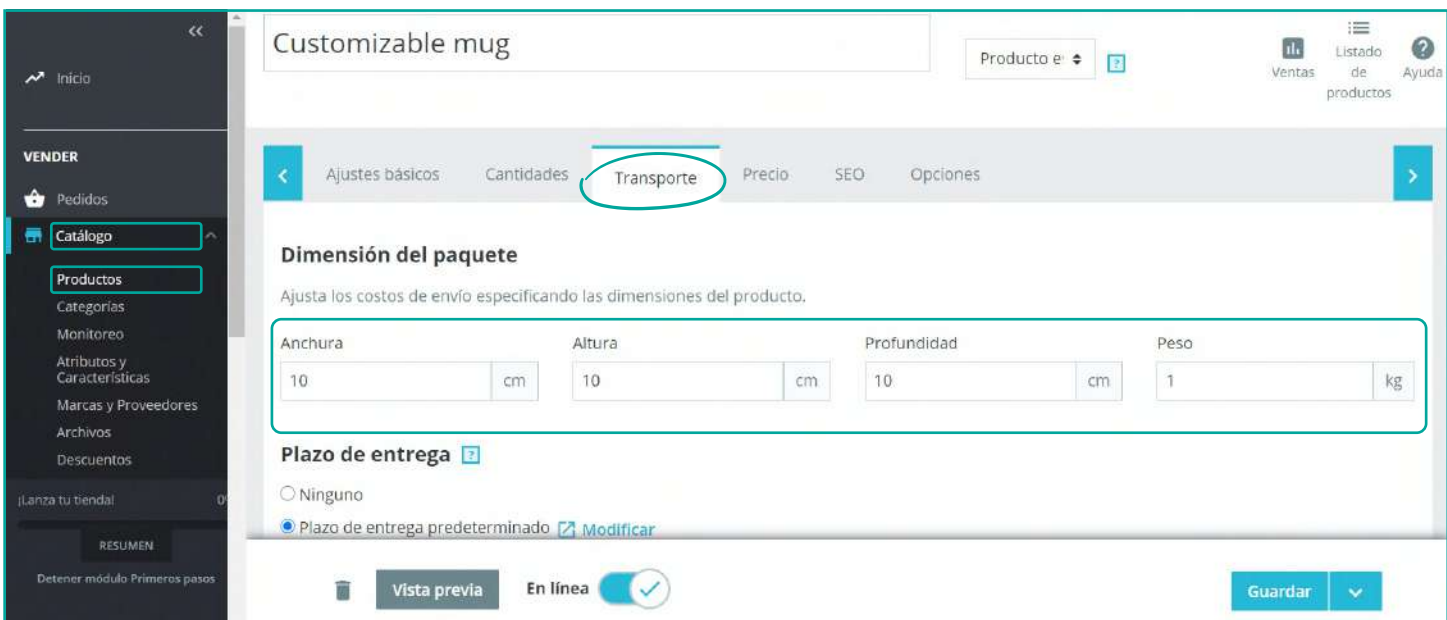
‹‹
Inicio

VENDER
Pedidos
Catálogo
Productos
Categorías
Monitoreo
Atributos y Características
Marcas y Proveedores
Archivos
Descuentos

¡Lanza tu tienda! 0

RESUMEN
Detener módulo Primeros pasos

Customizable mug

Producto e ◆ ?

Ventas
Listado de productos
Ayuda

‹ Ajustes básicos Cantidades Transporte Precio SEO Opciones ›

Dimensión del paquete

Ajusta los costos de envío especificando las dimensiones del producto.

| Anchura | | Altura | | Profundidad | | Peso | |
|---|---|---|---|---|---|---|---|
| 10 | cm | 10 | cm | 10 | cm | 1 | kg |

Plazo de entrega ?

Ninguno
Plazo de entrega predeterminado Modificar

Vista previa En línea Guardar